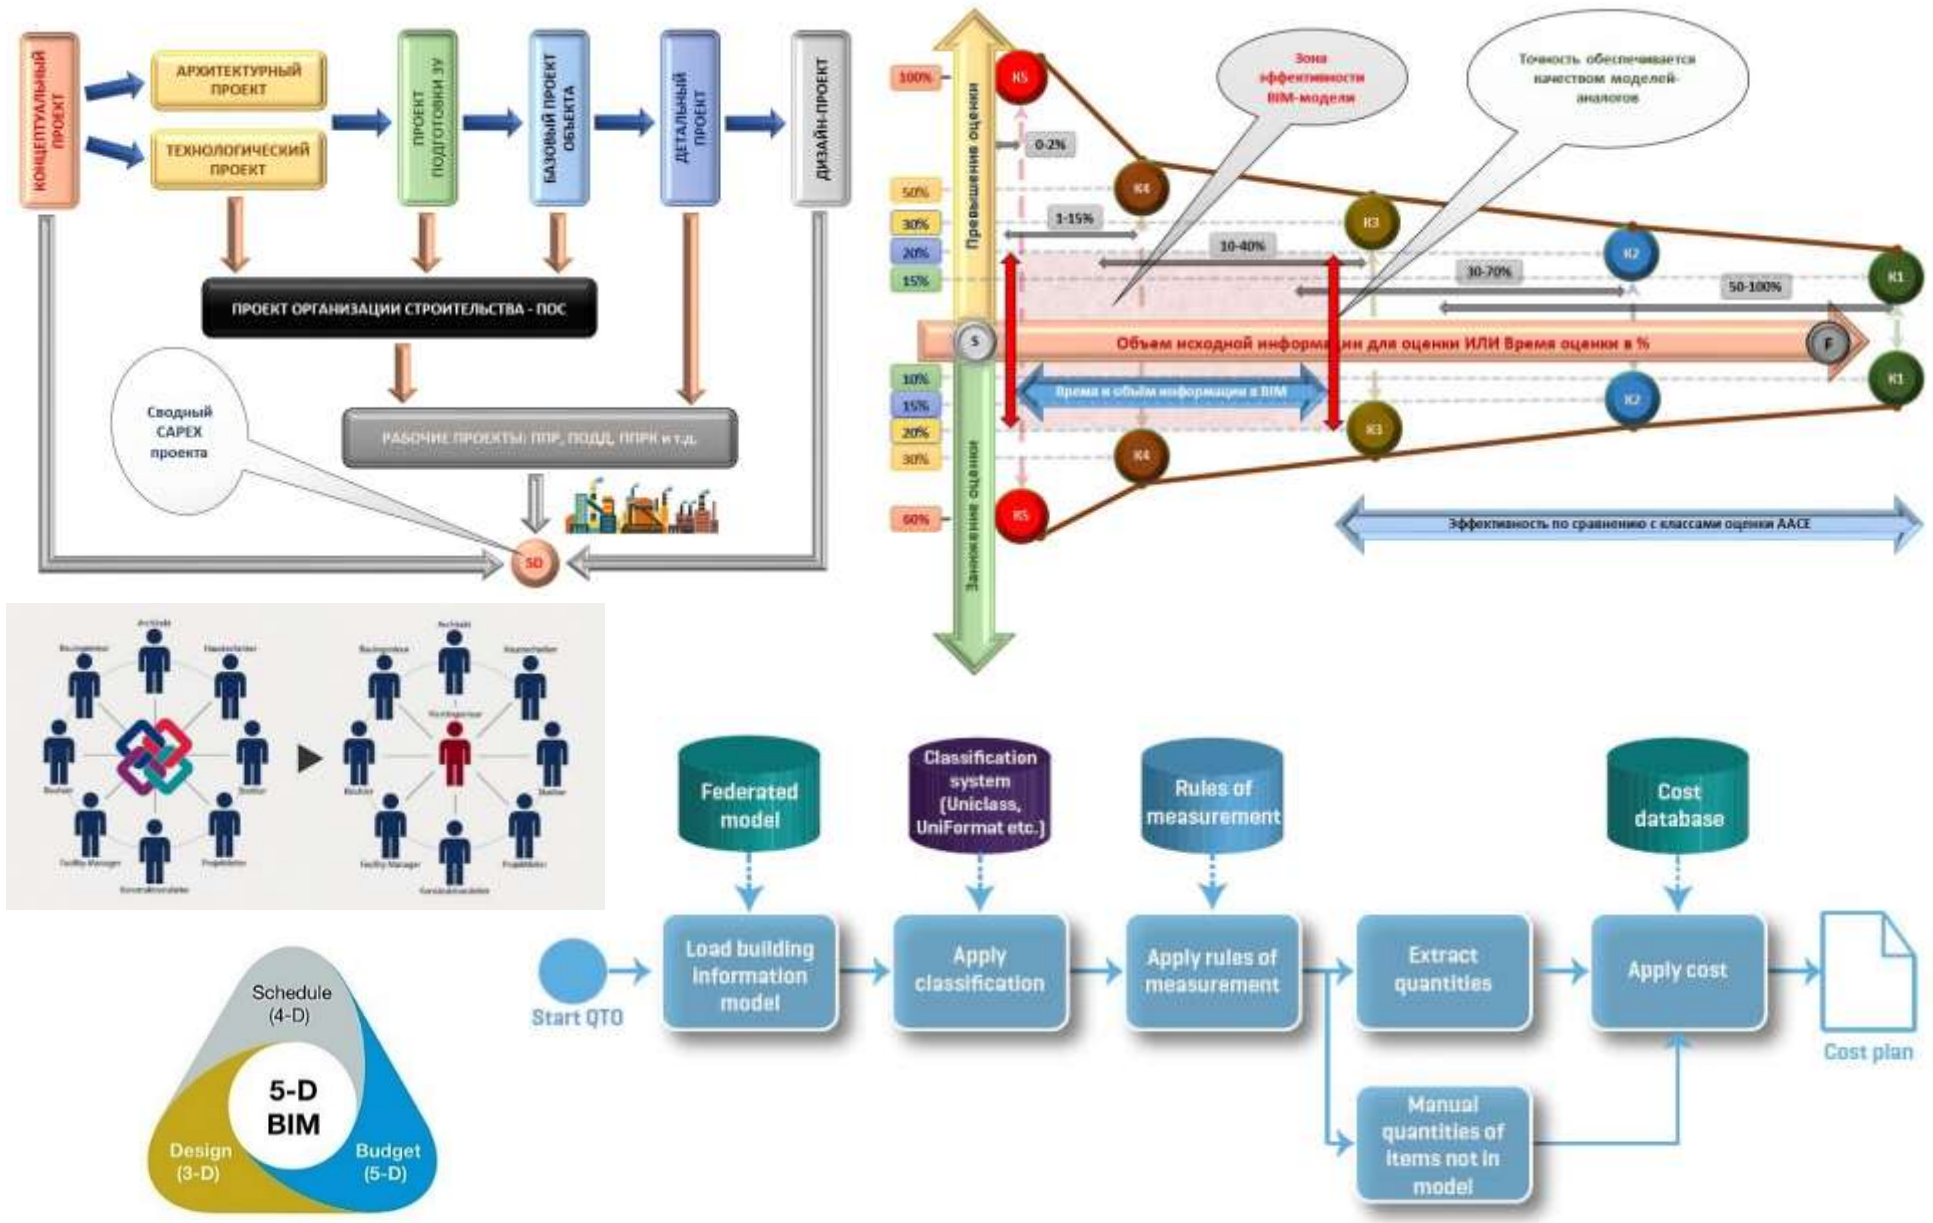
КОНЦЕПТУАЛЬНЫЙ ПРОЕКТ

АРХИТЕКТУРНЫЙ ПРОЕКТ

ТЕХНОЛОГИЧЕСКИЙ ПРОЕКТ

ПРОЕКТ ПОДГОТОВКИ ЗУ

БАЗОВЫЙ ПРОЕКТ ОБЪЕКТА

ДЕТАЛЬНЫЙ ПРОЕКТ

ДИЗАЙН-ПРОЕКТ

ПРОЕКТ ОРГАНИЗАЦИИ СТРОИТЕЛЬСТВА - ПОС

РАБОЧИЕ ПРОЕКТЫ: ППР, ПОДД, ППРК и т.д.

Сводный CAPEX проекта

SD

100%
50%
30%
20%
15%
10%
15%
20%
30%
60%

Превышение оценки

Занижение оценки

K5
K4
K3
K2
K1
K1
K2
K3
K4
K5

0-2%
1-15%
10-40%
30-70%
50-100%

Зона эффективности BIM-модели

Точность обеспечивается качеством моделей-аналогов

S

Объем исходной информации для оценки ИЛИ Время оценки в %

F

Время и объём информации в BIM

Эффективность по сравнению с классами оценки AACE

Architekt
Bauingenieur
Haustechniker
Bauherr
Statiker
Facility Manager
Projektleiter
Konstruktionsleiter

Architekt
Bauingenieur
Haustechniker
Bauherr
Statiker
Facility Manager
Projektleiter
Konstruktionsleiter
Planungsplaner

Federated model

Classification system (Uniclass, UniFormat etc.)

Rules of measurement

Cost database

Start QTO

Load building information model

Apply classification

Apply rules of measurement

Extract quantities

Apply cost

Cost plan

Manual quantities of items not in model

Schedule (4-D)

5-D BIM

Design (3-D)

Budget (5-D)